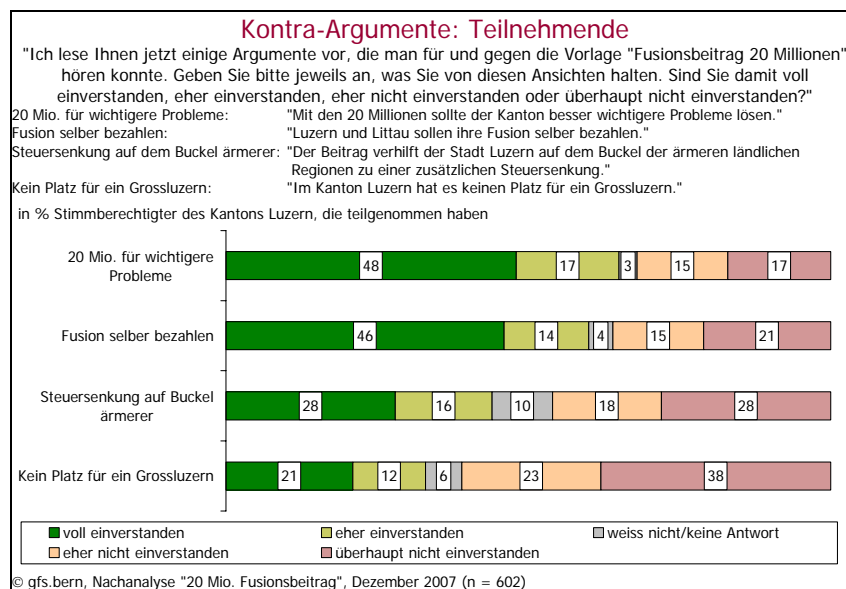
Kontra-Argumente: Teilnehmende

"Ich lese Ihnen jetzt einige Argumente vor, die man für und gegen die Vorlage "Fusionsbeitrag 20 Millionen" hören konnte. Geben Sie bitte jeweils an, was Sie von diesen Ansichten halten. Sind Sie damit voll einverstanden, eher einverstanden, eher nicht einverstanden oder überhaupt nicht einverstanden?"

20 Mio. für wichtigere Probleme: "Mit den 20 Millionen sollte der Kanton besser wichtigere Probleme lösen."
Fusion selber bezahlen: "Luzern und Littau sollen ihre Fusion selber bezahlen."
Steuersenkung auf dem Buckel ärmerer: "Der Beitrag verhilft der Stadt Luzern auf dem Buckel der ärmeren ländlichen Regionen zu einer zusätzlichen Steuersenkung."
Kein Platz für ein Grossluzern: "Im Kanton Luzern hat es keinen Platz für ein Grossluzern."

in % Stimmberechtigter des Kantons Luzern, die teilgenommen haben

| | voll einverstanden | eher einverstanden | weiss nicht/keine Antwort | eher nicht einverstanden | überhaupt nicht einverstanden |
|---|---|---|---|---|---|
| 20 Mio. für wichtigere Probleme | 48 | 17 | 3 | 15 | 17 |
| Fusion selber bezahlen | 46 | 14 | 4 | 15 | 21 |
| Steuersenkung auf Buckel ärmerer | 28 | 16 | 10 | 18 | 28 |
| Kein Platz für ein Grossluzern | 21 | 12 | 6 | 23 | 38 |

voll einverstanden
eher einverstanden
weiss nicht/keine Antwort
eher nicht einverstanden
überhaupt nicht einverstanden

© gfs.bern, Nachanalyse "20 Mio. Fusionsbeitrag", Dezember 2007 (n = 602)